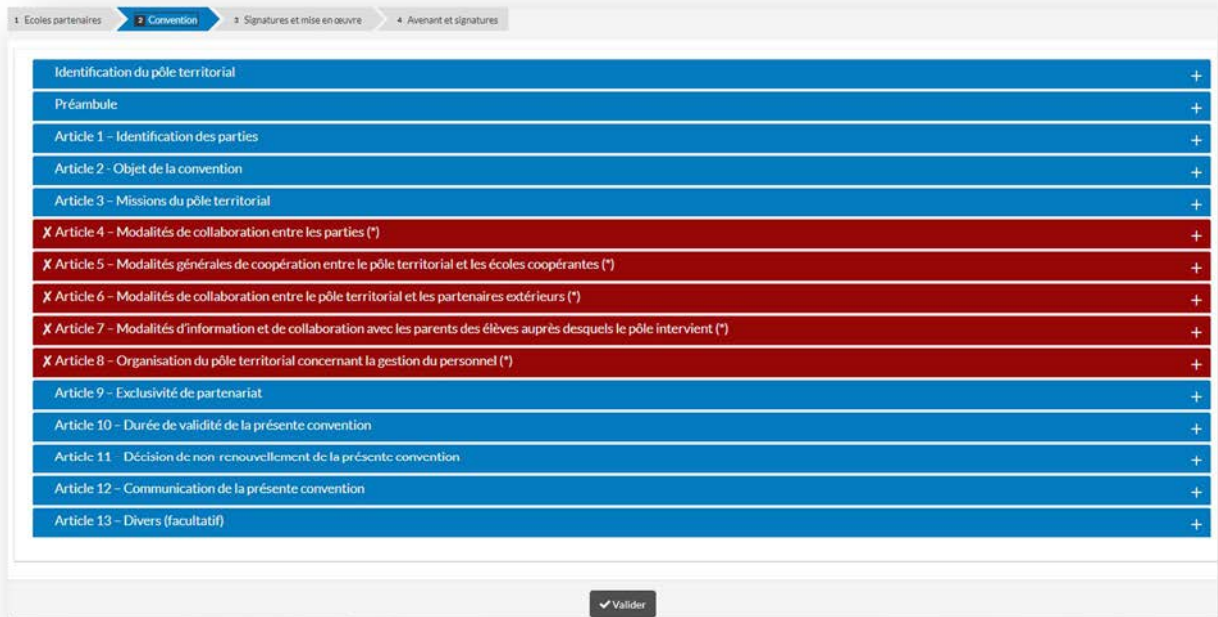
1 Écoles partenaires
2 Convention
3 Signatures et mise en œuvre
4 Avenant et signatures

Identification du pôle territorial +
Préambule +
Article 1 – Identification des parties +
Article 2 - Objet de la convention +
Article 3 – Missions du pôle territorial +
✗ Article 4 – Modalités de collaboration entre les parties (*) +
✗ Article 5 – Modalités générales de coopération entre le pôle territorial et les écoles coopérantes (*) +
✗ Article 6 – Modalités de collaboration entre le pôle territorial et les partenaires extérieurs (*) +
✗ Article 7 – Modalités d'information et de collaboration avec les parents des élèves auprès desquels le pôle intervient (*) +
✗ Article 8 – Organisation du pôle territorial concernant la gestion du personnel (*) +
Article 9 – Exclusivité de partenariat +
Article 10 – Durée de validité de la présente convention +
Article 11 – Décision de non-renouvellement de la présente convention +
Article 12 – Communication de la présente convention +
Article 13 – Divers (facultatif) +

✔ Valider